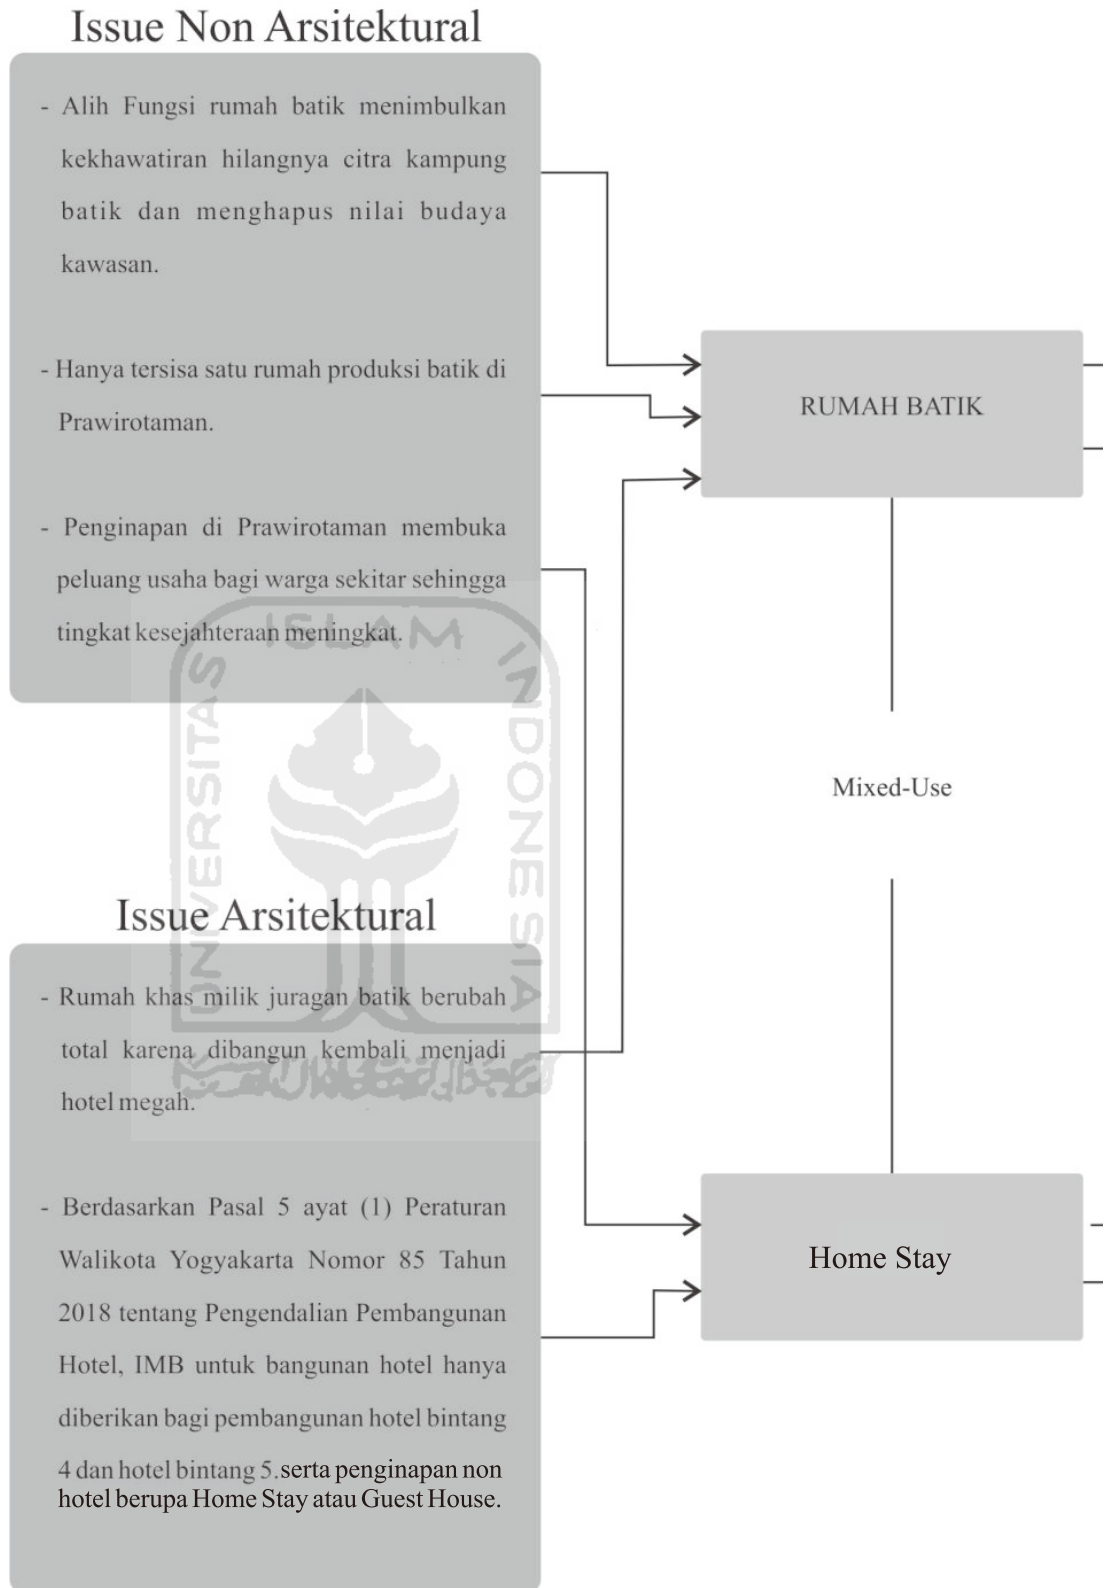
Issue Non Arsitektural

- Alih Fungsi rumah batik menimbulkan kekhawatiran hilangnya citra kampung batik dan menghapus nilai budaya kawasan.

- Hanya tersisa satu rumah produksi batik di Prawirotaman.

- Penginapan di Prawirotaman membuka peluang usaha bagi warga sekitar sehingga tingkat kesejahteraan meningkat.

RUMAH BATIK

Mixed-Use

Issue Arsitektural

- Rumah khas milik juragan batik berubah total karena dibangun kembali menjadi hotel megah.

- Berdasarkan Pasal 5 ayat (1) Peraturan Walikota Yogyakarta Nomor 85 Tahun 2018 tentang Pengendalian Pembangunan Hotel, IMB untuk bangunan hotel hanya diberikan bagi pembangunan hotel bintang 4 dan hotel bintang 5.serta penginapan non hotel berupa Home Stay atau Guest House.

Home Stay

UNIVERSITAS ISLAM INDONESIA